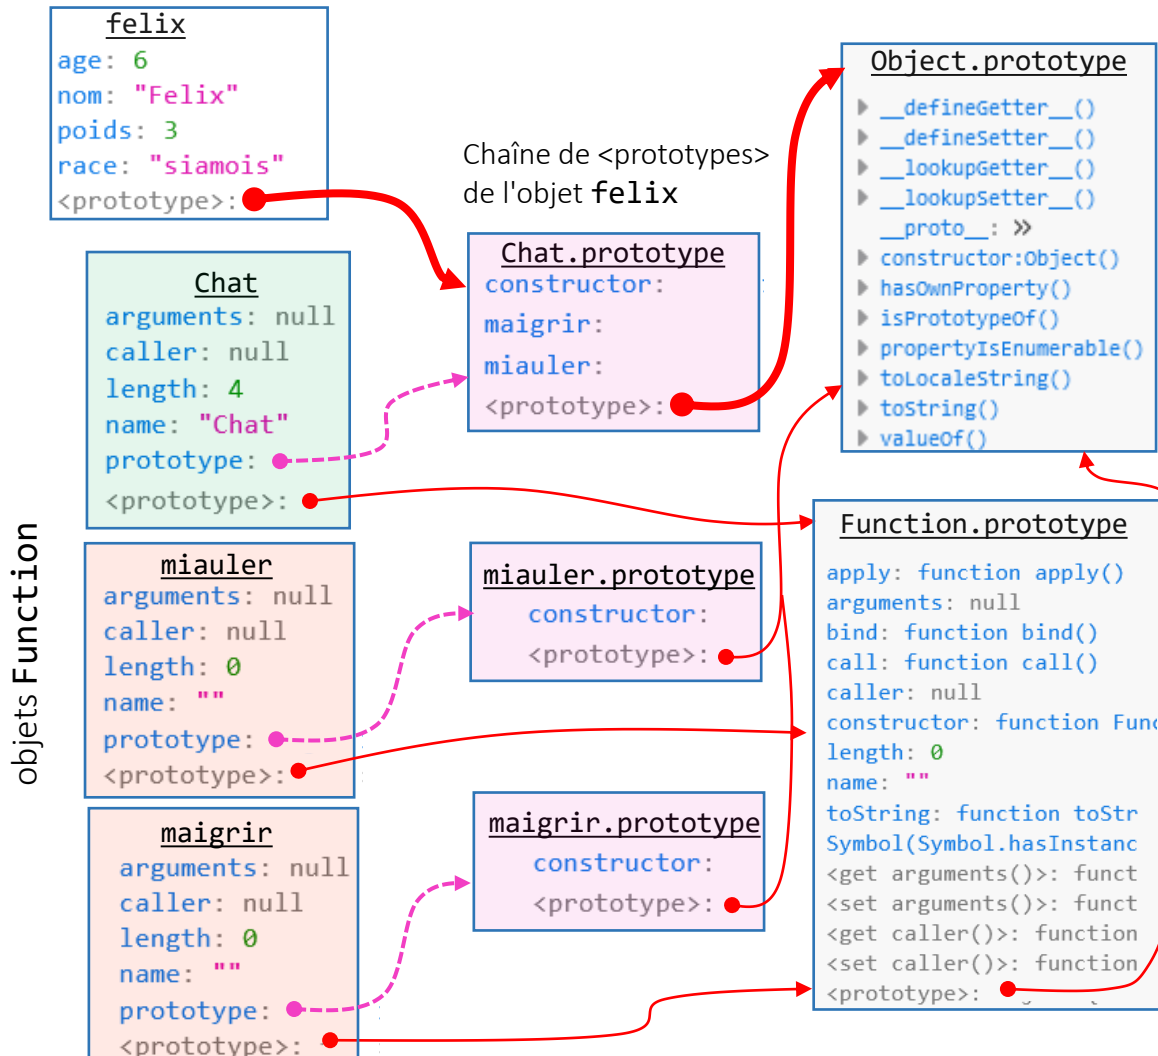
felix
age: 6
nom: "Felix"
poids: 3
race: "siamois"
<prototype>:

Chaîne de <prototypes> de l'objet felix

Object.prototype
__defineGetter__()
__defineSetter__()
__lookupGetter__()
__lookupSetter__()
__proto__: »
constructor:Object()
hasOwnProperty()
isPrototypeOf()
propertyIsEnumerable()
toLocaleString()
toString()
valueOf()

Chat.prototype
constructor:
maigrir:
miauler:
<prototype>:

Chat
arguments: null
caller: null
length: 4
name: "Chat"
prototype:
<prototype>:

objets Function

Function.prototype
apply: function apply()
arguments: null
bind: function bind()
call: function call()
caller: null
constructor: function Func
length: 0
name: ""
toString: function toStr
Symbol(Symbol.hasInstanc
<get arguments()>: funct
<set arguments()>: funct
<get caller()>: function
<set caller()>: function
<prototype>:

miauler
arguments: null
caller: null
length: 0
name: ""
prototype:
<prototype>:

miauler.prototype
constructor:
<prototype>:

maigrir
arguments: null
caller: null
length: 0
name: ""
prototype:
<prototype>:

maigrir.prototype
constructor:
<prototype>: